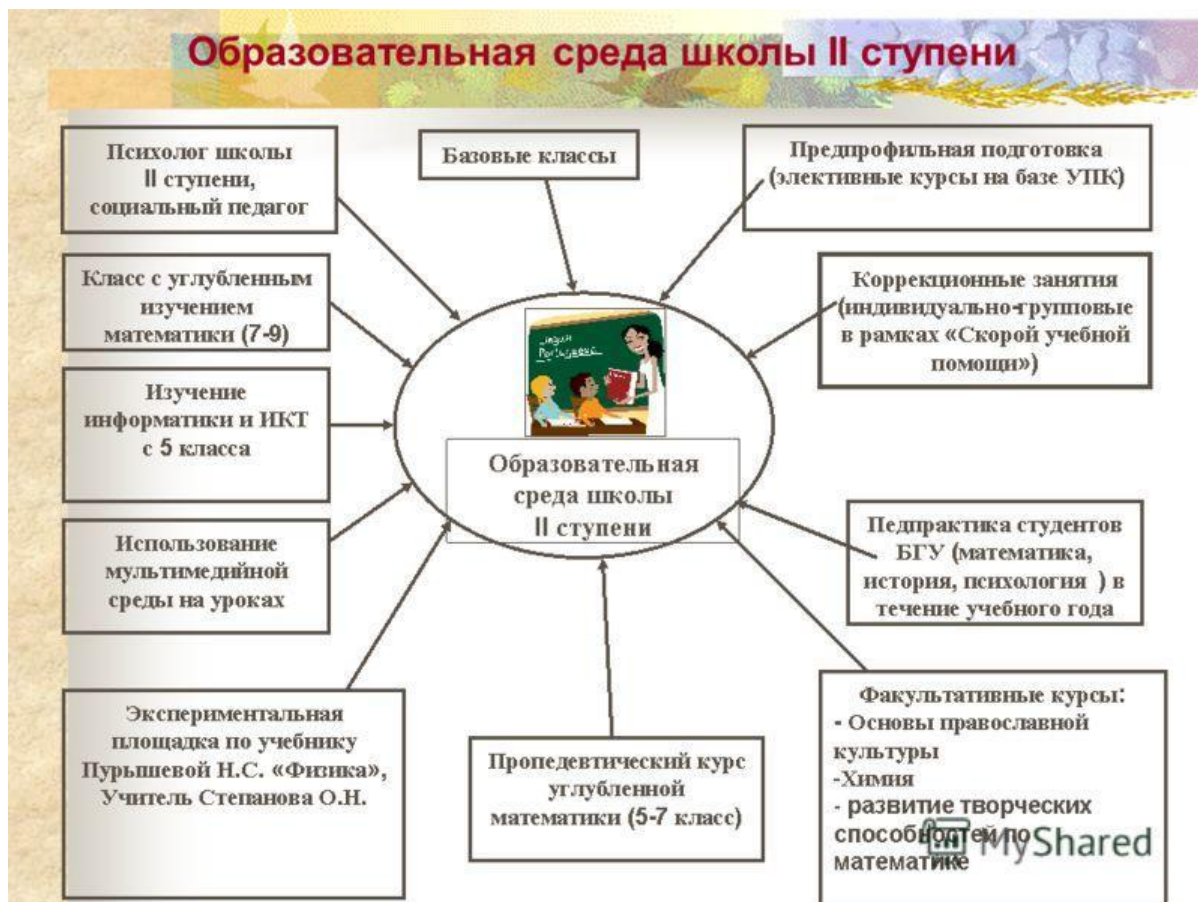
Образовательная среда школы II ступени

Психолог школы II ступени, социальный педагог

Базовые классы

Предпрофильная подготовка (элективные курсы на базе УПК)

Класс с углубленным изучением математики (7-9)

Коррекционные занятия (индивидуально-групповые в рамках «Скорой учебной помощи»)

English Portuguese

Изучение информатики и ИКТ с 5 класса

Образовательная среда школы II ступени

Использование мультимедийной среды на уроках

Педпрактика студентов БГУ (математика, история, психология ) в течение учебного года

Экспериментальная площадка по учебнику Пурышевой Н.С. «Физика», Учитель Степанова О.Н.

Пропедевтический курс углубленной математики (5-7 класс)

Факультативные курсы:
- Основы православной культуры
-Химия
- развитие творческих способностей по математике

MyShared